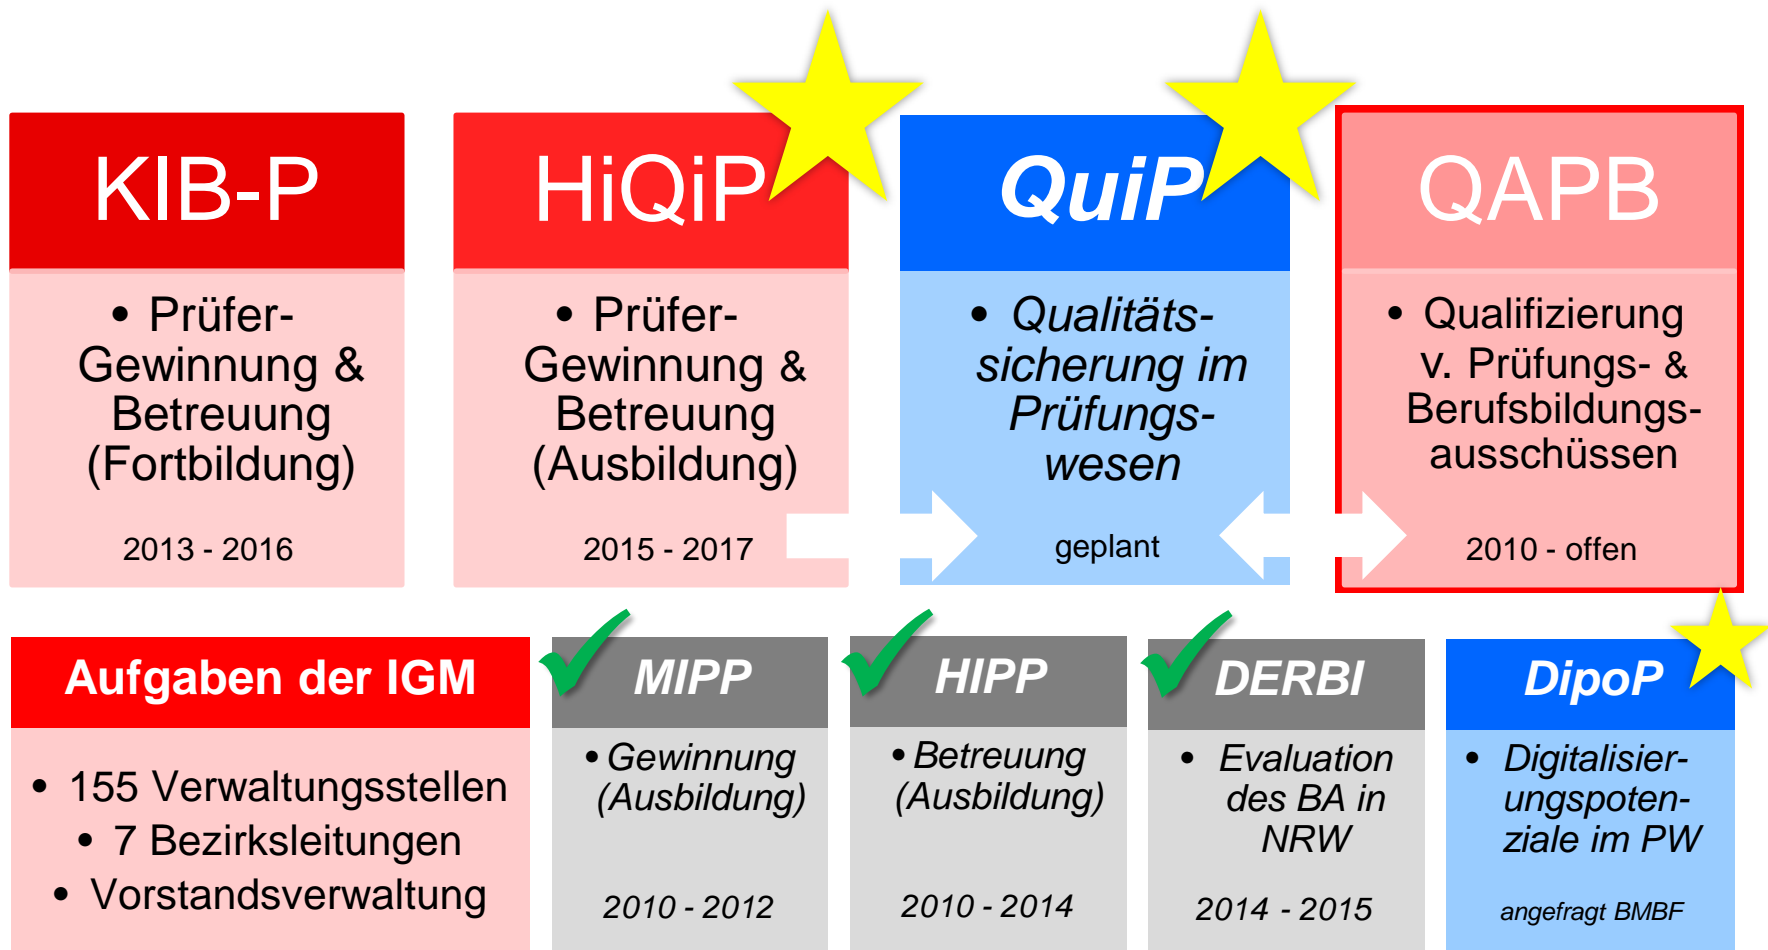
KIB-P

• Prüfer-Gewinnung & Betreuung (Fortbildung)

2013 - 2016

HiQiP

• Prüfer-Gewinnung & Betreuung (Ausbildung)

2015 - 2017

QuiP

• Qualitätssicherung im Prüfungswesen

geplant

QAPB

• Qualifizierung v. Prüfungs- & Berufsbildungsausschüssen

2010 - offen

Aufgaben der IGM

• 155 Verwaltungsstellen
• 7 Bezirksleitungen
• Vorstandsverwaltung

MIPP

• Gewinnung (Ausbildung)

2010 - 2012

HIPP

• Betreuung (Ausbildung)

2010 - 2014

DERBI

• Evaluation des BA in NRW

2014 - 2015

DipoP

• Digitalisierungspotenziale im PW

angefragt BMBF